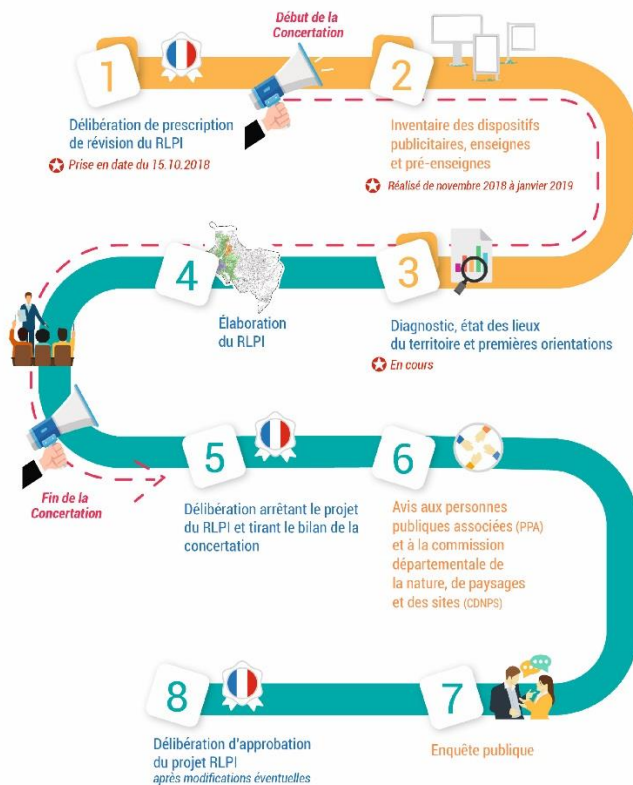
Début de la Concertation

1

Délibération de prescription de révision du RLPI

Prise en date du 15.10.2018

2

Inventaire des dispositifs publicitaires, enseignes et pré-enseignes

Réalisé de novembre 2018 à janvier 2019

3

Diagnostic, état des lieux du territoire et premières orientations

En cours

4

Élaboration du RLPI

Fin de la Concertation

5

Délibération arrêtant le projet du RLPI et tirant le bilan de la concertation

6

Avis aux personnes publiques associées (PPA) et à la commission départementale de la nature, de paysages et des sites (CDNPS)

7

Enquête publique

8

Délibération d'approbation du projet RLPI après modifications éventuelles